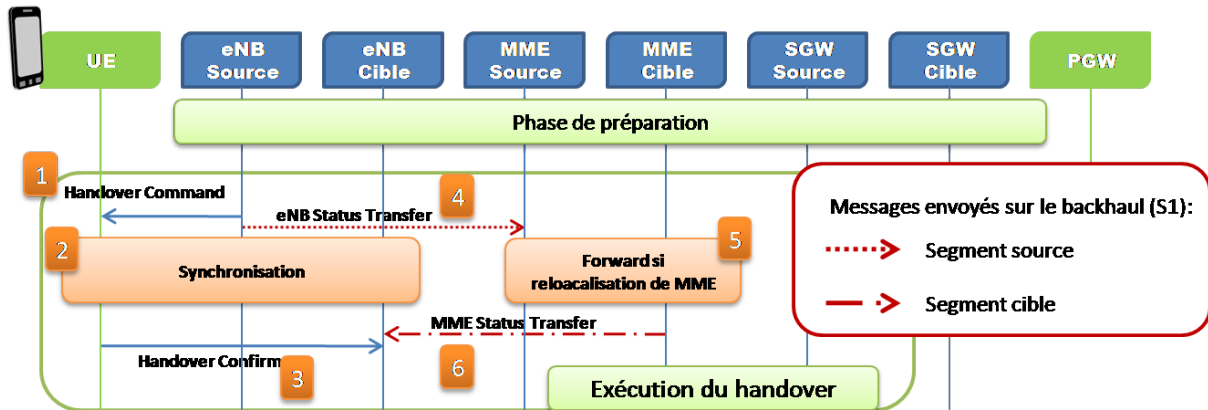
UE

eNB Source

eNB Cible

MME Source

MME Cible

SGW Source

SGW Cible

PGW

Phase de préparation

1

Handover Command

eNB Status Transfer

4

2

Synchronisation

Forward si reloacalisation de MME

5

MME Status Transfer

Handover Confirm

3

6

Exécution du handover

Messages envoyés sur le backhaul (S1):

Segment source

Segment cible